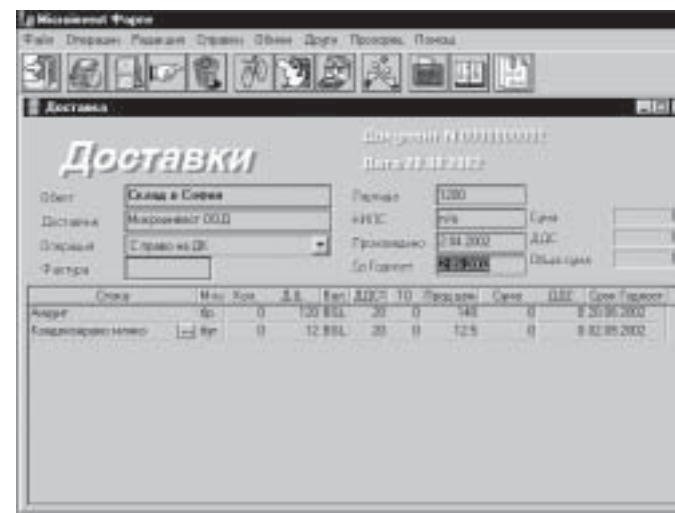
Microinvest Фарм

Файл Операции Редакция Справки Обмен Други Прозорец Помощ

Доставка

Доставки

Документ № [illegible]

Дата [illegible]

Обект Склад в София

Доставчик Микроинвест ООД

Операция Справо на ДК

Фактура

Партида 1280

НЗОК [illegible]

Произведено 2.04.2002

Годно до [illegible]

Сума

ДДС

Обща сума

| Стока | Мярка | Кол. | Д.Ц. | Вал. | ДДСП | ТО | Продажна | Сума | ДДС | Срок Годност |
|---|---|---|---|---|---|---|---|---|---|---|
| Аспирин | бр. | 0 | 120 | BGL | 20 | 0 | 148 | 0 | 0 | 20.06.2002 |
| Кондензирано мляко | бр. | 0 | 12 | BGL | 20 | 0 | 12.5 | 0 | 0 | 02.05.2002 |